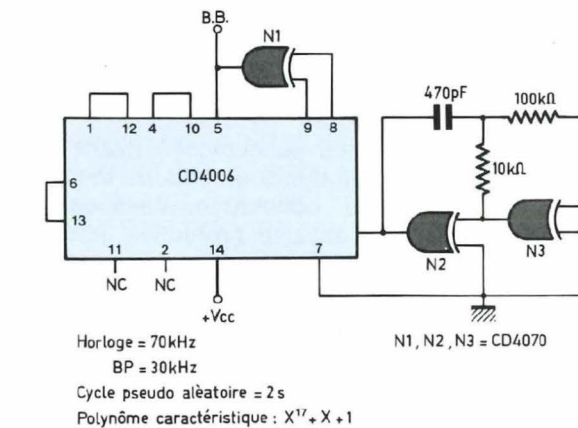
B.B.

N1

470pF

100kΩ

1 12 4 10 5 9 8

CD4006

10kΩ

6

13

11 2 14 7

N2 N3

NC NC

+Vcc

Horloge = 70kHz

BP = 30kHz

Cycle pseudo alèatoire = 2 s

Polynôme caractéristique : $X^{17} + X + 1$

N1, N2, N3 = CD4070